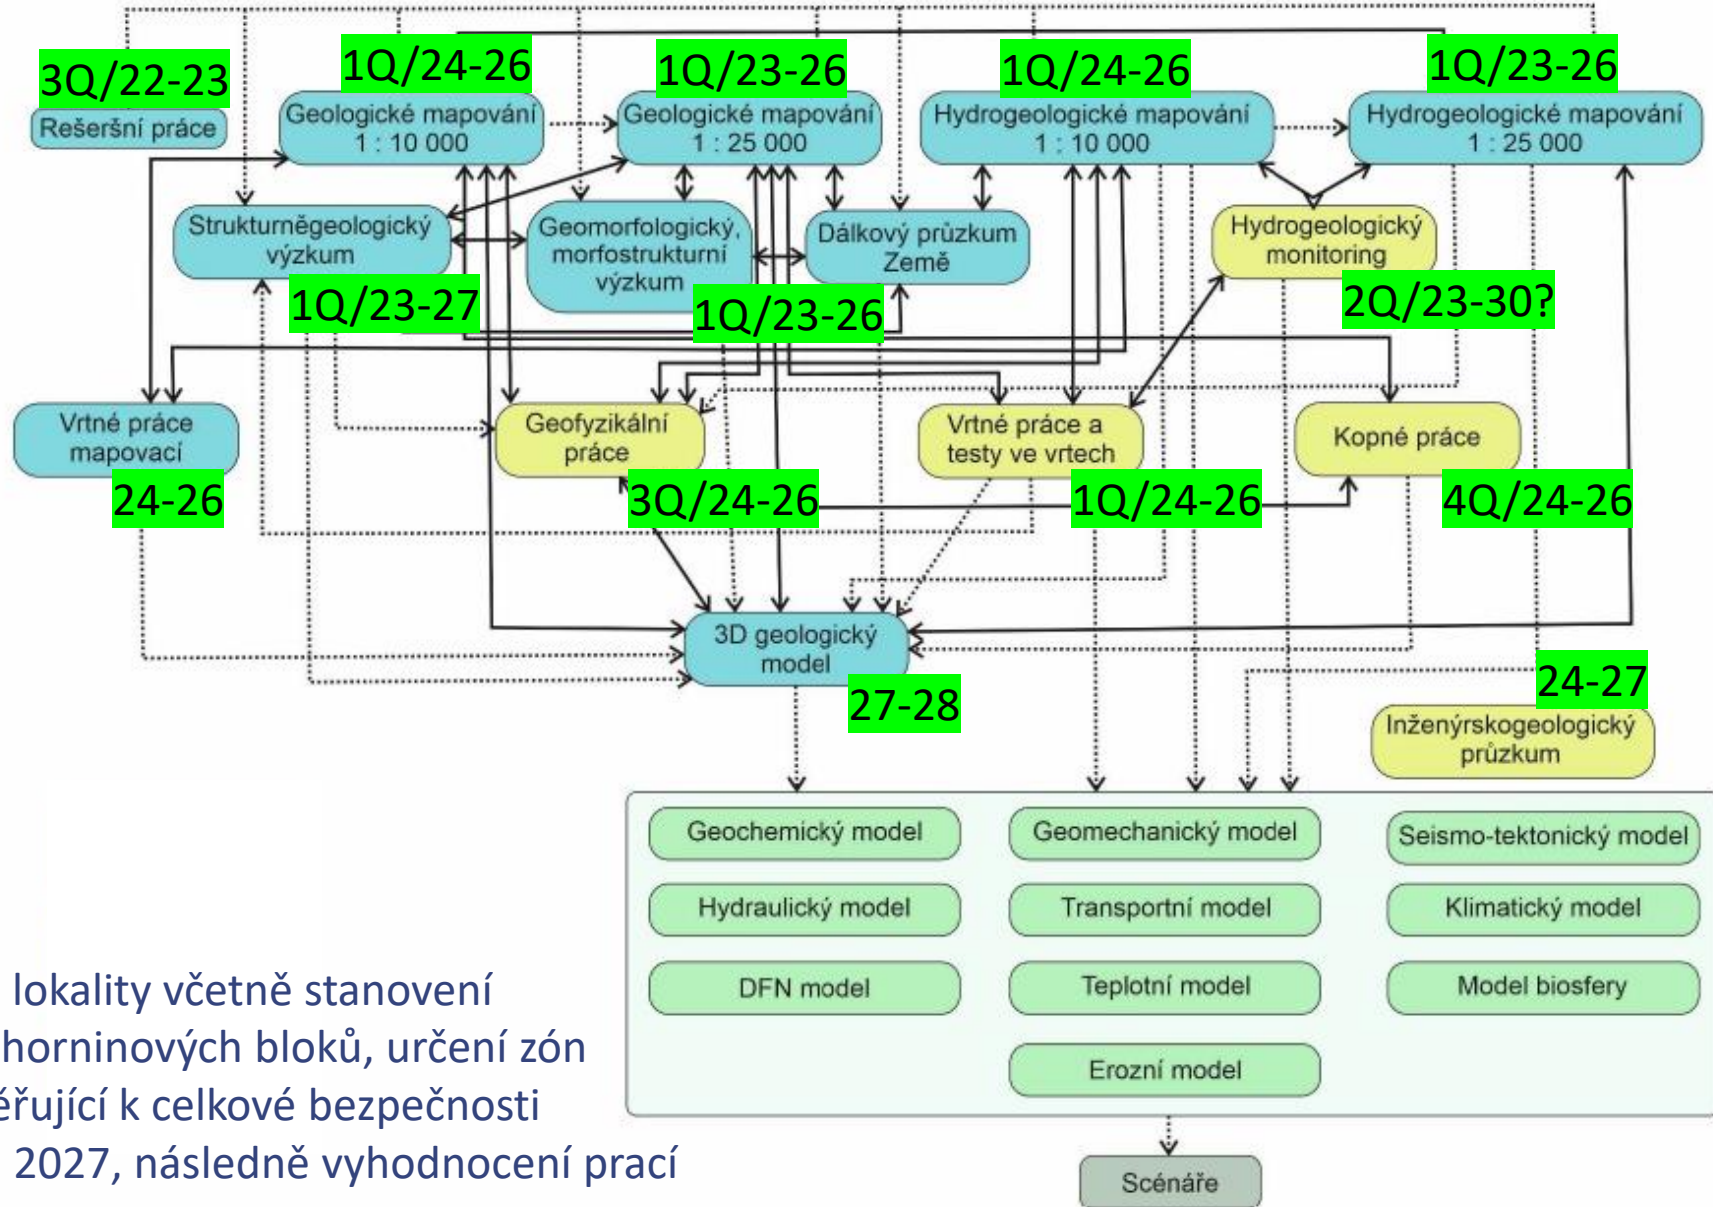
3Q/22-23
Rešeršní práce

1Q/24-26
Geologické mapování 1 : 10 000

1Q/23-26
Geologické mapování 1 : 25 000

1Q/24-26
Hydrogeologické mapování 1 : 10 000

1Q/23-26
Hydrogeologické mapování 1 : 25 000

Strukturněgeologický výzkum

1Q/23-27

Geomorfologický, morfostrukturní výzkum

Dálkový průzkum Země

1Q/23-26

Hydrogeologický monitoring

2Q/23-30?

Vrtné práce mapovací

24-26

Geofyzikální práce

3Q/24-26

Vrtné práce a testy ve vrtech

1Q/24-26

Kopné práce

4Q/24-26

3D geologický model

27-28

24-27
Inženýrskogeologický průzkum

Geochemický model
Geomechanický model
Seismo-tektonický model
Hydraulický model
Transportní model
Klimatický model
DFN model
Teplotní model
Model biosfery
Erozní model

Scénáře

lokality včetně stanovení
horninových bloků, určení zón
ěřující k celkové bezpečnosti
2027, následně vyhodnocení prací